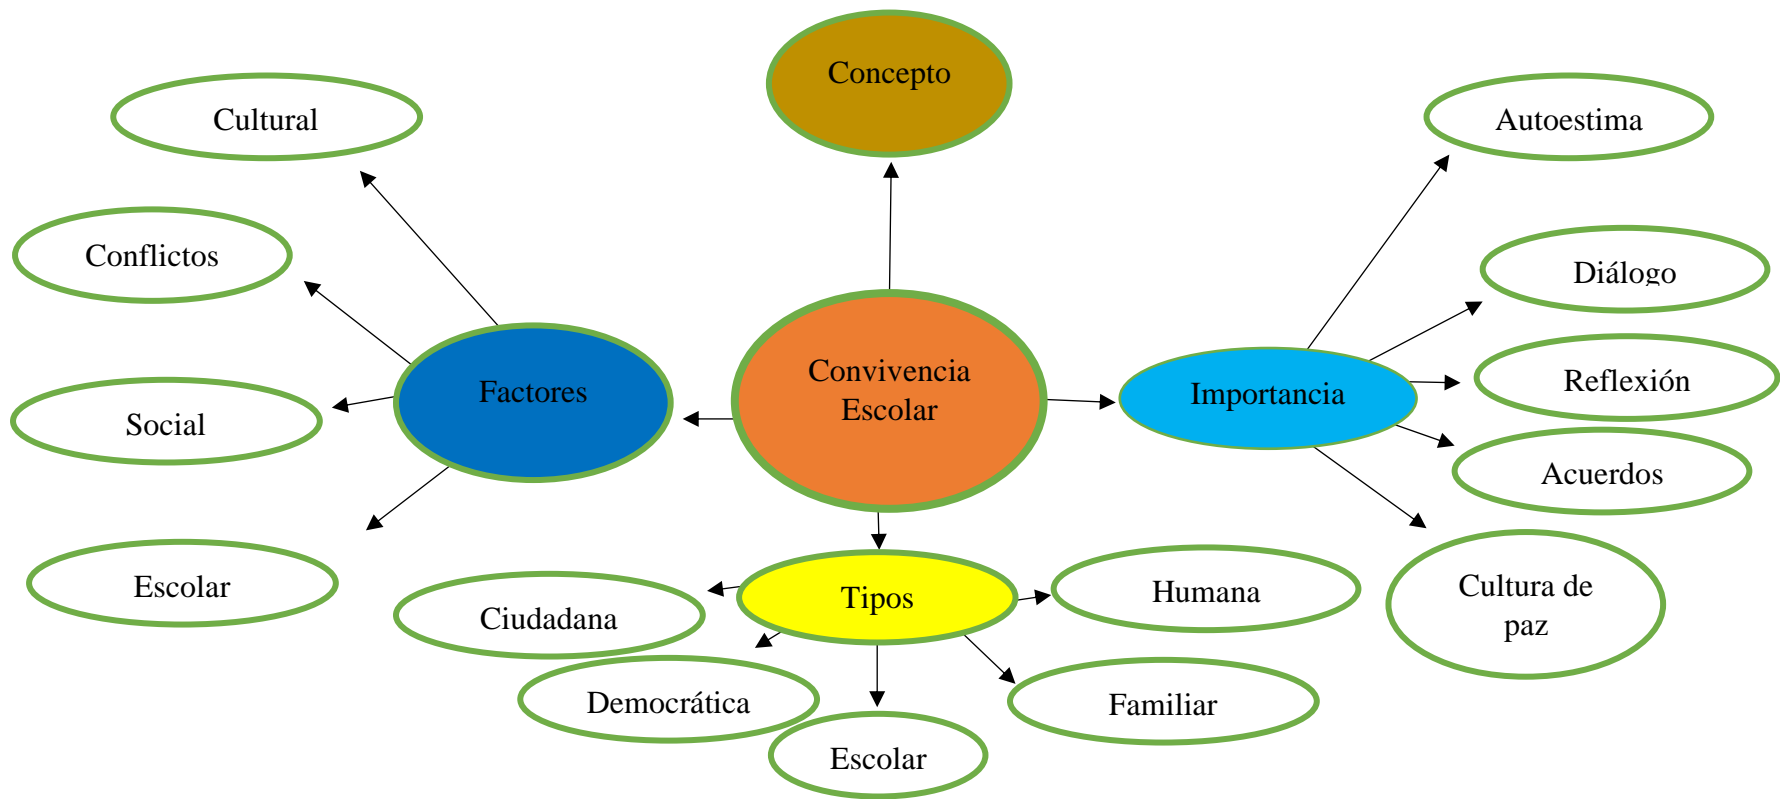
Concepto

Cultural

Autoestima

Conflictos

Diálogo

Factores

Convivencia Escolar

Importancia

Reflexión

Social

Acuerdos

Escolar

Tipos

Humana

Cultura de paz

Ciudadana

Democrática

Familiar

Escolar